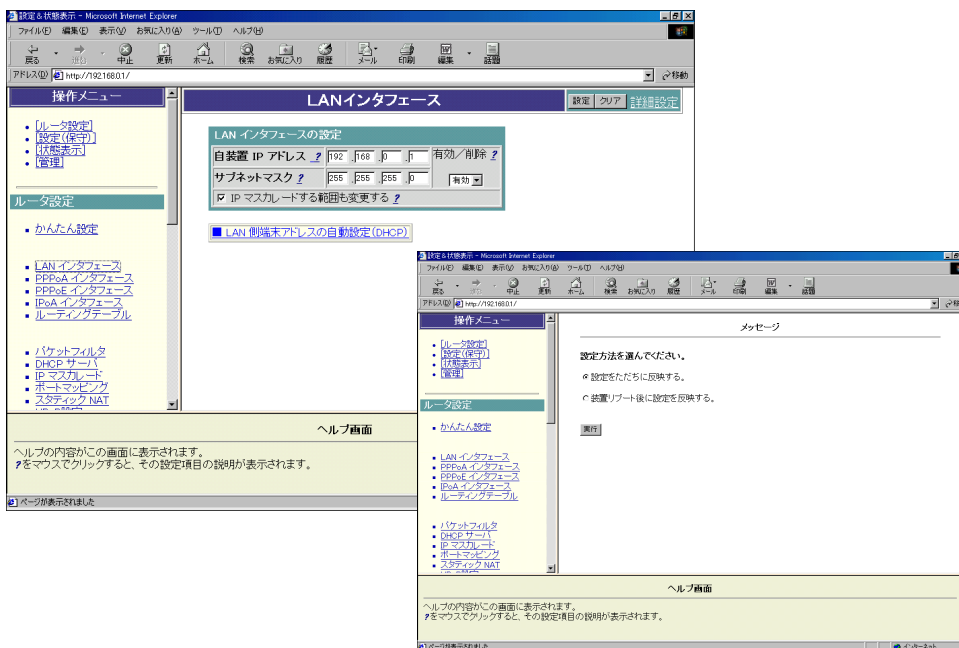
設定＆状態表示 - Microsoft Internet Explorer

ファイル(F) 編集(E) 表示(V) お気に入り(A) ツール(T) ヘルプ(H)

戻る 進む 中止 更新 ホーム 検索 お気に入り 履歴 メール 印刷 編集 話題

アドレス(D) http://192.168.0.1/ 移動

操作メニュー

- [ルータ設定]
- [設定(保守)]
- [状態表示]
- [管理]

ルータ設定

- かんたん設定

- LAN インタフェース
- PPPoA インタフェース
- PPPoE インタフェース
- IPoA インタフェース
- ルーティングテーブル

- パケットフィルタ
- DHCP サーバ
- IP マスカレード
- ポートマッピング
- スタティック NAT

LANインタフェース

設定 クリア 詳細設定

LAN インタフェースの設定

| 自装置 IP アドレス ? | 192 . 168 . 0 . 1 | 有効／削除 ? |
|---|---|---|
| サブネットマスク ? | 255 . 255 . 255 . 0 | 有効 |

☑ IP マスカレードする範囲も変更する ?

■ LAN 側端末アドレスの自動設定(DHCP)

ヘルプ画面

ヘルプの内容がこの画面に表示されます。
?をマウスでクリックすると、その設定項目の説明が表示されます。

ページが表示されました

設定＆状態表示 - Microsoft Internet Explorer

ファイル(F) 編集(E) 表示(V) お気に入り(A) ツール(T) ヘルプ(H)

戻る 進む 中止 更新 ホーム 検索 お気に入り 履歴 メール 印刷 編集 話題

アドレス(D) http://192.168.0.1/

操作メニュー

- [ルータ設定]
- [設定(保守)]
- [状態表示]
- [管理]

ルータ設定

- かんたん設定

- LAN インタフェース
- PPPoA インタフェース
- PPPoE インタフェース
- IPoA インタフェース
- ルーティングテーブル

- パケットフィルタ
- DHCP サーバ
- IP マスカレード
- ポートマッピング
- スタティック NAT

メッセージ

設定方法を選んでください。

◉ 設定をただちに反映する。

○ 装置リブート後に設定を反映する。

実行

ヘルプ画面

ヘルプの内容がこの画面に表示されます。
?をマウスでクリックすると、その設定項目の説明が表示されます。

ページが表示されました インターネット